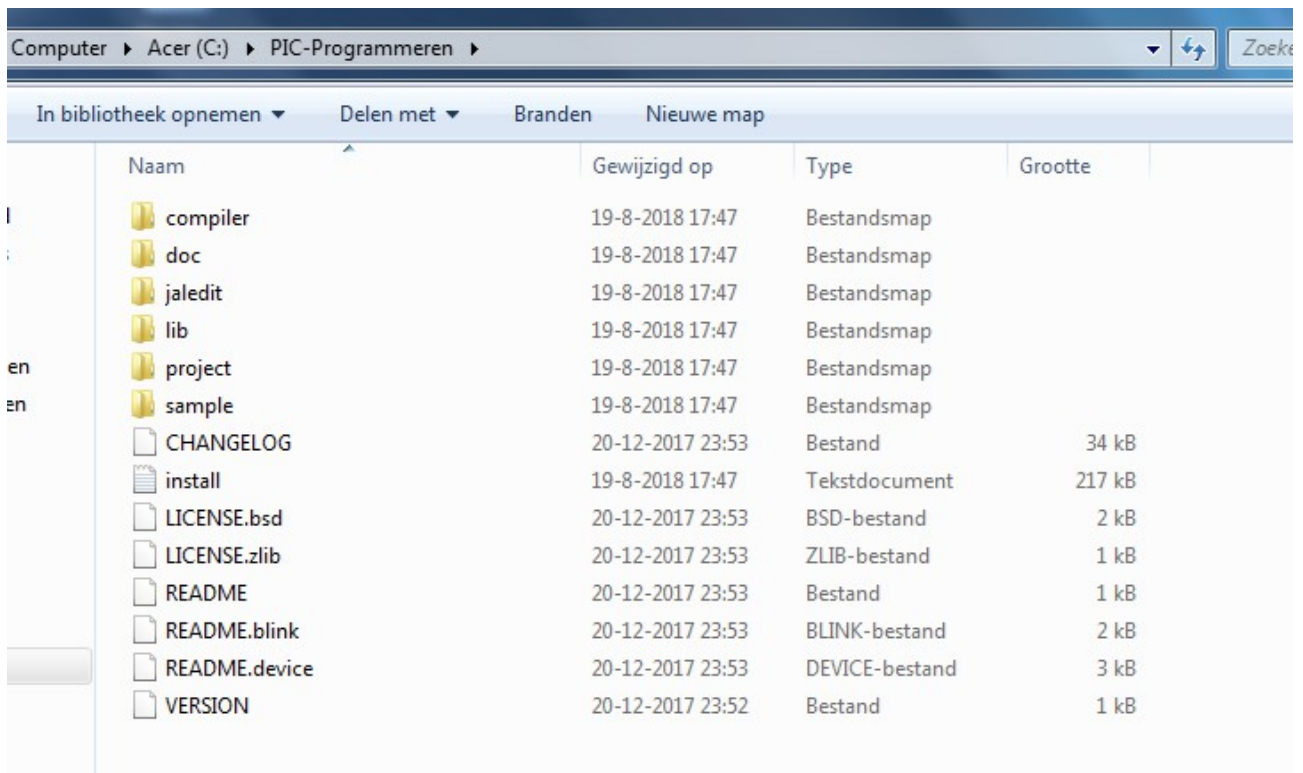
Computer ▸ Acer (C:) ▸ PIC-Programmeren ▸

Zoek

In bibliotheek opnemen ▾ Delen met ▾ Branden Nieuwe map

| Naam | Gewijzigd op | Type | Grootte |
|---|---|---|---|
| compiler | 19-8-2018 17:47 | Bestandsmap | |
| doc | 19-8-2018 17:47 | Bestandsmap | |
| jaledit | 19-8-2018 17:47 | Bestandsmap | |
| lib | 19-8-2018 17:47 | Bestandsmap | |
| project | 19-8-2018 17:47 | Bestandsmap | |
| sample | 19-8-2018 17:47 | Bestandsmap | |
| CHANGELOG | 20-12-2017 23:53 | Bestand | 34 kB |
| install | 19-8-2018 17:47 | Tekstdocument | 217 kB |
| LICENSE.bsd | 20-12-2017 23:53 | BSD-bestand | 2 kB |
| LICENSE.zlib | 20-12-2017 23:53 | ZLIB-bestand | 1 kB |
| README | 20-12-2017 23:53 | Bestand | 1 kB |
| README.blink | 20-12-2017 23:53 | BLINK-bestand | 2 kB |
| README.device | 20-12-2017 23:53 | DEVICE-bestand | 3 kB |
| VERSION | 20-12-2017 23:52 | Bestand | 1 kB |

en
en